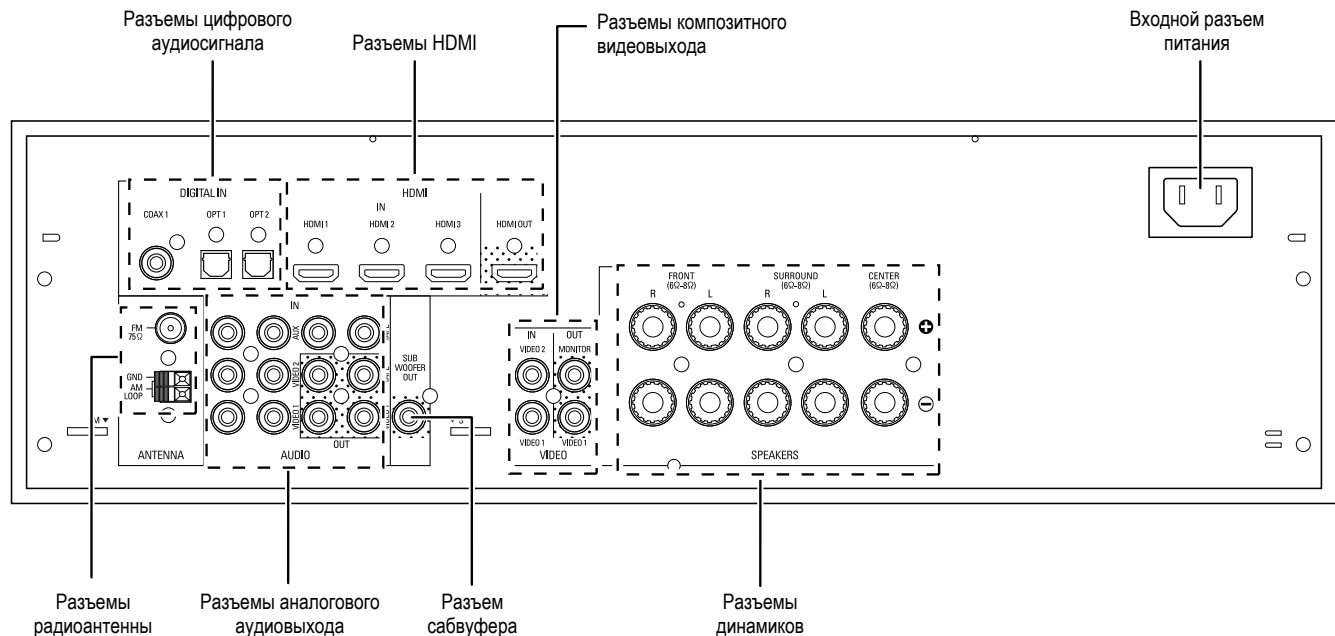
Разъемы цифрового аудиосигнала

Разъемы HDMI

Разъемы композитного видеовыхода

Входной разъем питания

DIGITAL IN

COAX 1

OPT 1

OPT 2

HDMI

IN

HDMI 1

HDMI 2

HDMI 3

HDMI OUT

FRONT (6Ω–8Ω)

SURROUND (6Ω–8Ω)

CENTER (6Ω–8Ω)

R

L

R

L

FM 75Ω

GND

AM LOOP

ANTENNA

IN

AUX

VIDEO 2

VIDEO 1

OUT

AUDIO

SUB WOOFER OUT

IN

OUT

VIDEO 2

MONITOR

VIDEO 1

VIDEO 1

VIDEO

SPEAKERS

Разъемы радиоантенны

Разъемы аналогового аудиовыхода

Разъем сабвуфера

Разъемы динамиков